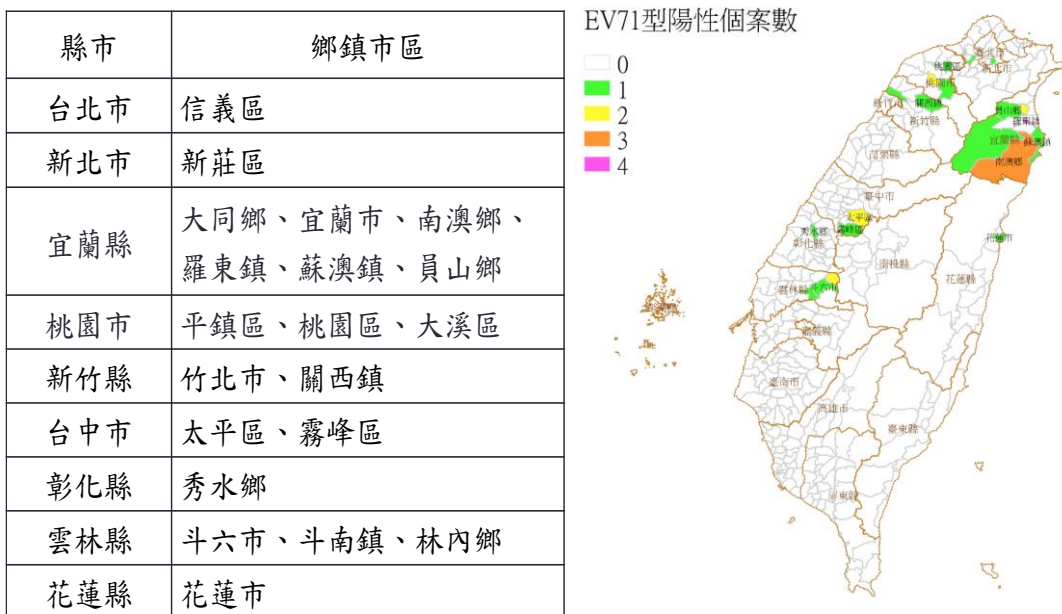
| 縣市 | 鄉鎮市區 |
|---|---|
| 台北市 | 信義區 |
| 新北市 | 新莊區 |
| 宜蘭縣 | 大同鄉、宜蘭市、南澳鄉、羅東鎮、蘇澳鎮、員山鄉 |
| 桃園市 | 平鎮區、桃園區、大溪區 |
| 新竹縣 | 竹北市、關西鎮 |
| 台中市 | 太平區、霧峰區 |
| 彰化縣 | 秀水鄉 |
| 雲林縣 | 斗六市、斗南鎮、林內鄉 |
| 花蓮縣 | 花蓮市 |

EV71型陽性個案數
0
1
2
3
4

臺北市
新北市
桃園市
桃園區
關西鎮
竹北市
新竹縣
員山鄉
羅東鎮
宜蘭縣
蘇澳鎮
南澳鄉
苗栗縣
臺中市
太平區
霧峰區
秀水鄉
彰化縣
南投縣
花蓮市
花蓮縣
雲林縣
斗六市
嘉義縣
臺南市
高雄市
臺東縣
屏東縣